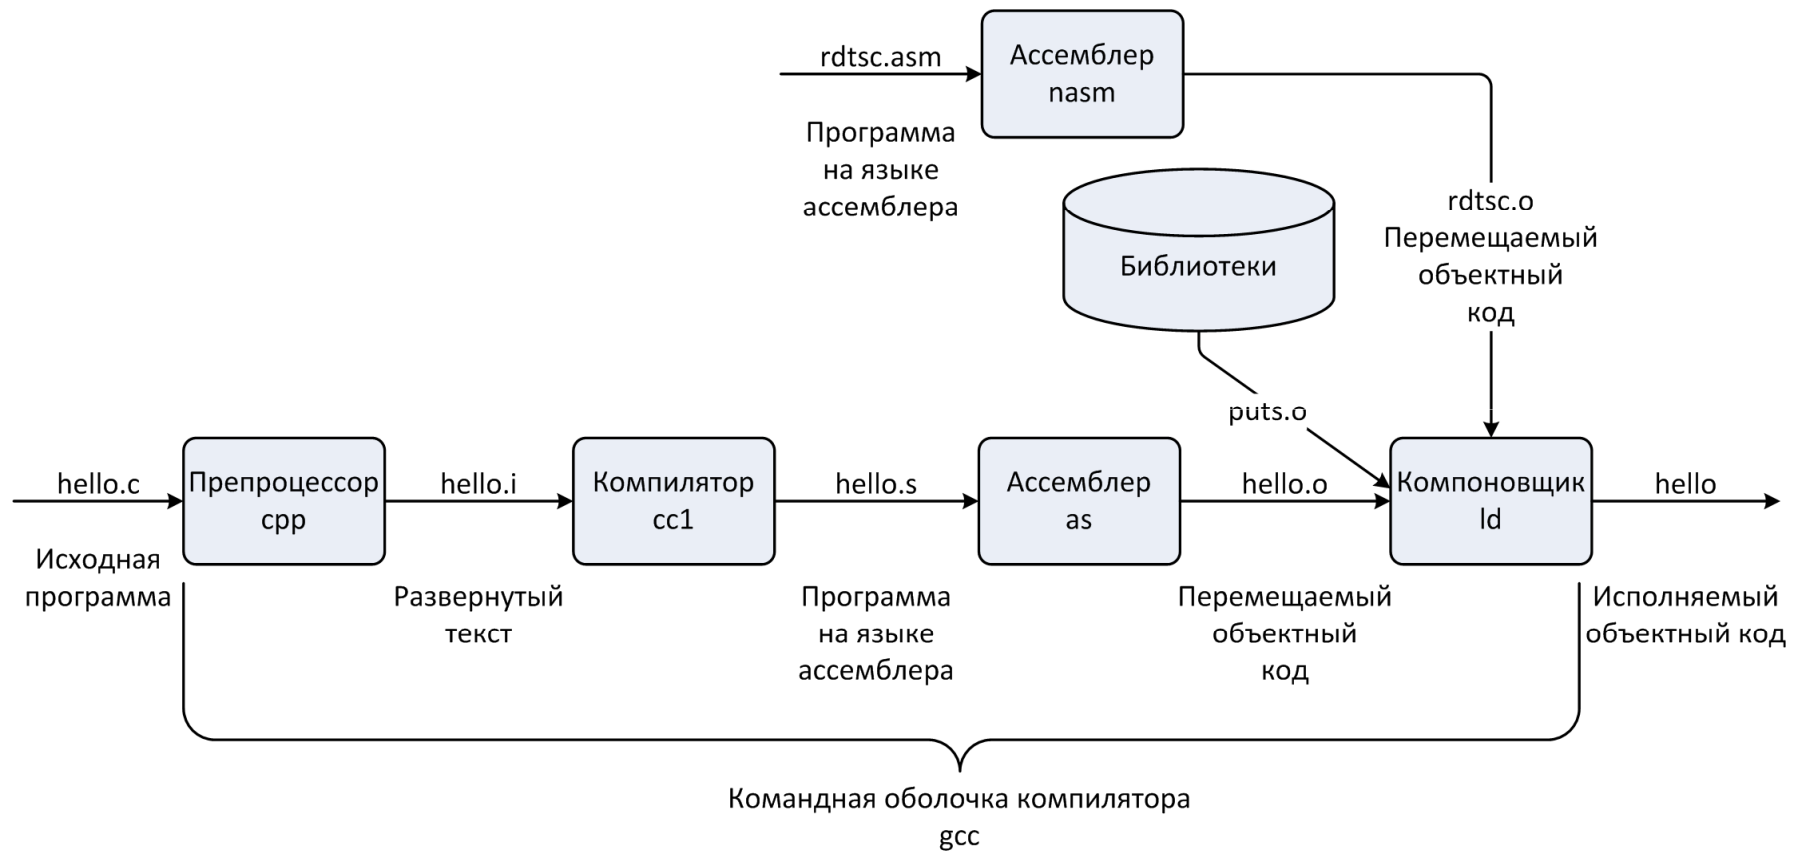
rdtsc.asm

Ассемблер nasm

Программа на языке ассемблера

Библиотеки

rdtsc.o Перемещаемый объектный код

puts.o

hello.c

Препроцессор cpp

hello.i

Компилятор cc1

hello.s

Ассемблер as

hello.o

Компоновщик ld

hello

Исходная программа

Развернутый текст

Программа на языке ассемблера

Перемещаемый объектный код

Исполняемый объектный код

Командная оболочка компилятора gcc